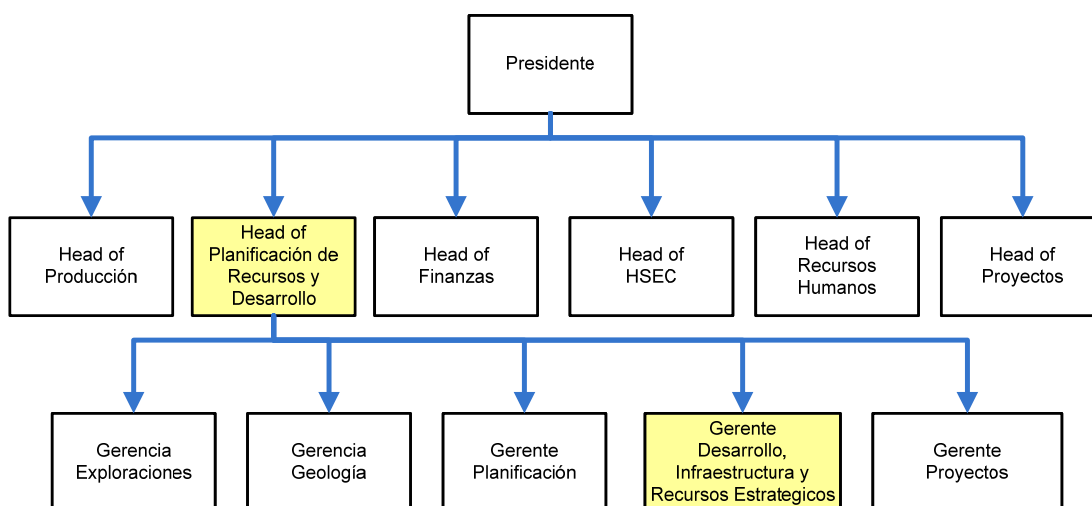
Presidente

Head of Producción

Head of Planificación de Recursos y Desarrollo

Head of Finanzas

Head of HSEC

Head of Recursos Humanos

Head of Proyectos

Gerencia Exploraciones

Gerencia Geología

Gerente Planificación

Gerente Desarrollo, Infraestructura y Recursos Estrategicos

Gerente Proyectos